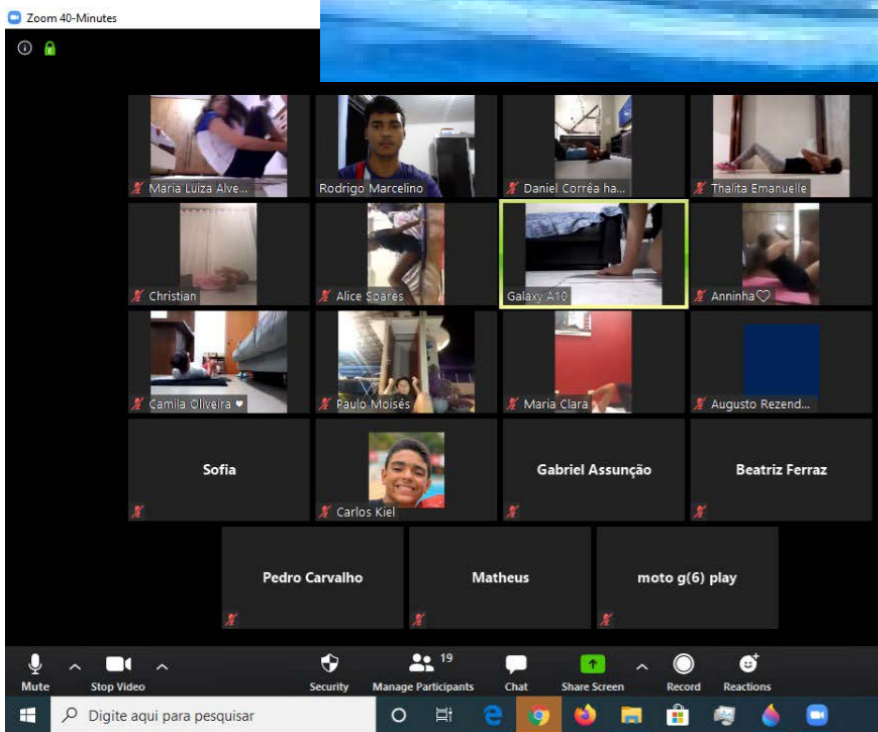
Zoom 40-Minutes

Maria Luiza Alve...
Rodrigo Marcelino
Daniel Corrêa ha...
Thalita Emanuelle
Christian
Alice Soares
Galaxy A10
Anninha♡
Camila Oliveira ♥
Paulo Moisés
Maria Clara
Augusto Rezend...
Sofia
Carlos Kiel
Gabriel Assunção
Beatriz Ferraz
Pedro Carvalho
Matheus
moto g(6) play

Mute
Stop Video
Security
19
Manage Participants
Chat
Share Screen
Record
Reactions

Digite aqui para pesquisar